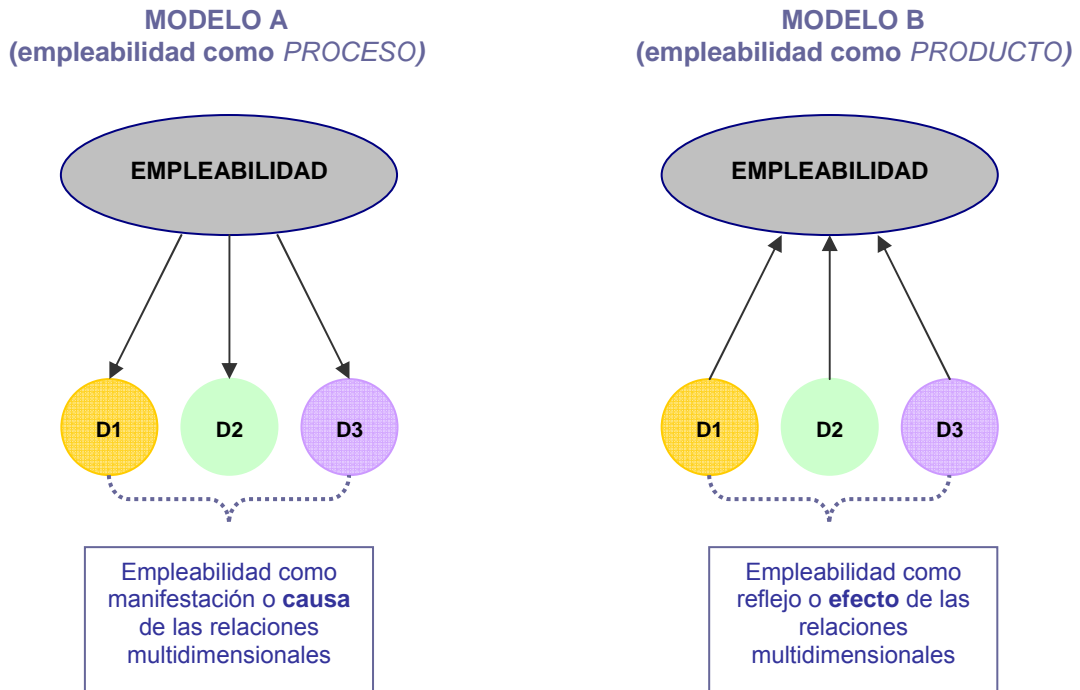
MODELO A
(empleabilidad como PROCESO)

EMPLEABILIDAD

D1 D2 D3

Empleabilidad como manifestación o causa de las relaciones multidimensionales

MODELO B
(empleabilidad como PRODUCTO)

EMPLEABILIDAD

D1 D2 D3

Empleabilidad como reflejo o efecto de las relaciones multidimensionales